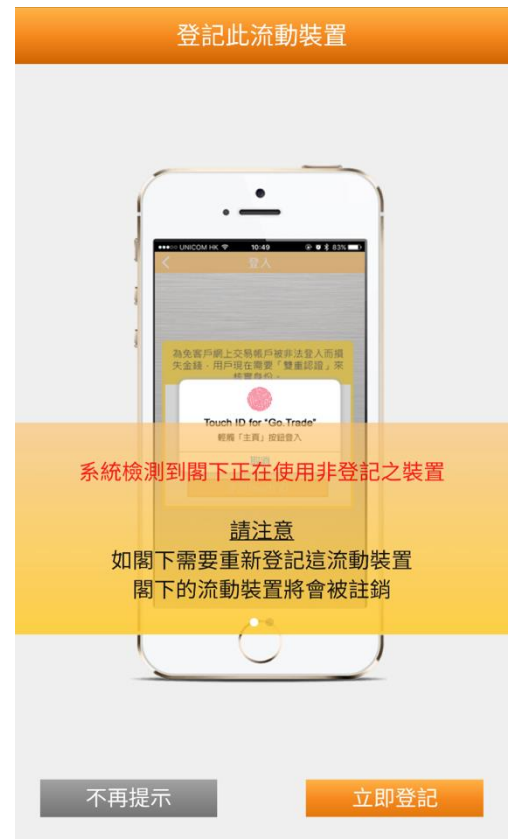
登記此流動裝置

UNICOM HK 10:49 83%

登入

為免客戶網上交易帳戶被非法登入而損失金錢，用戶現在需要「雙重認證」來核實身份。

Touch ID for "Go.Trade"

輕觸「主頁」按鈕登入

系統檢測到閣下正在使用非登記之裝置

請注意

如閣下需要重新登記這流動裝置

閣下的流動裝置將會被註銷

不再提示

立即登記